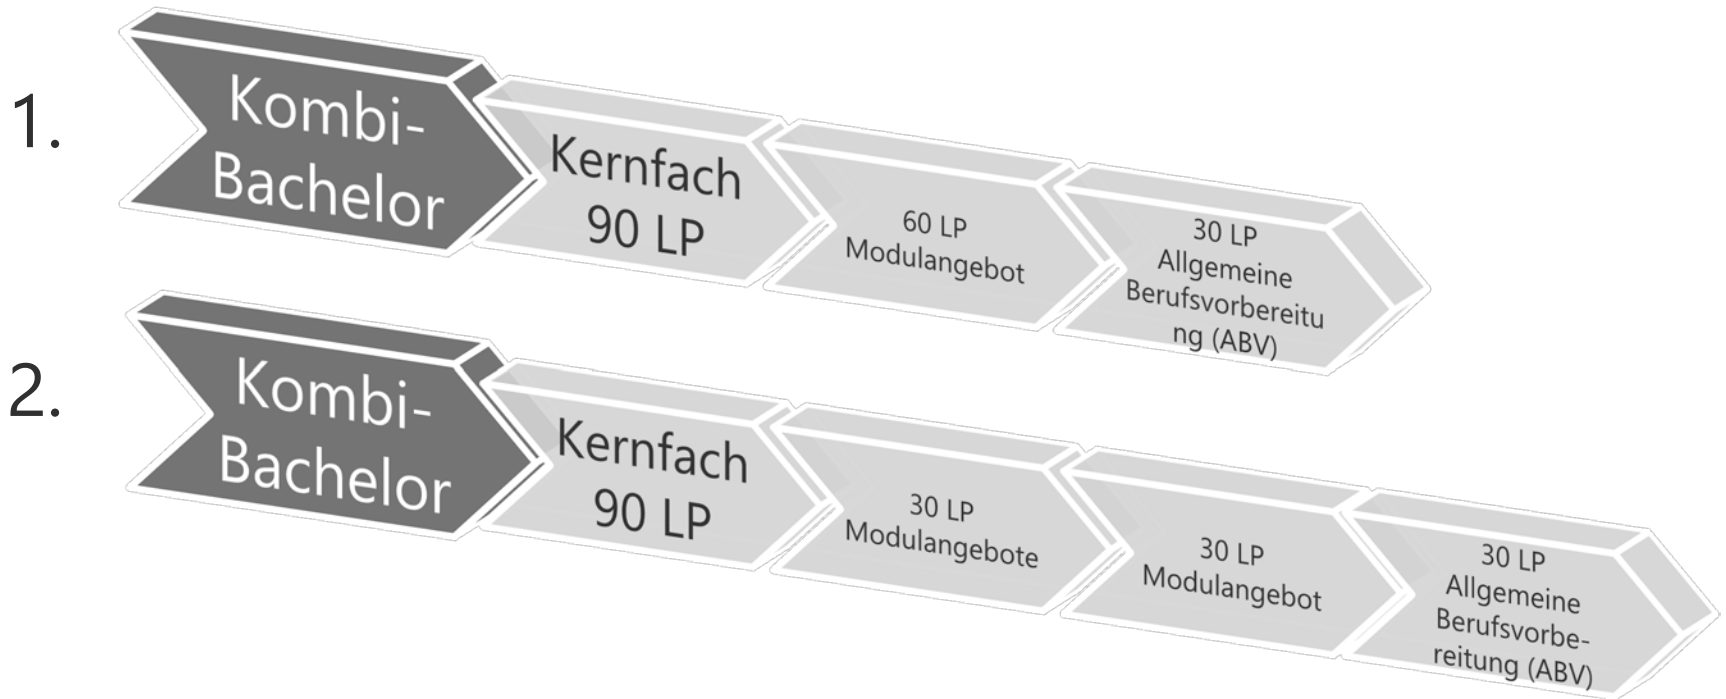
1.

Kombi-Bachelor

Kernfach 90 LP

60 LP Modulangebot

30 LP Allgemeine Berufsvorbereitu ng (ABV)

2.

Kombi-Bachelor

Kernfach 90 LP

30 LP Modulangebote

30 LP Modulangebot

30 LP Allgemeine Berufsvorbe-reitung (ABV)